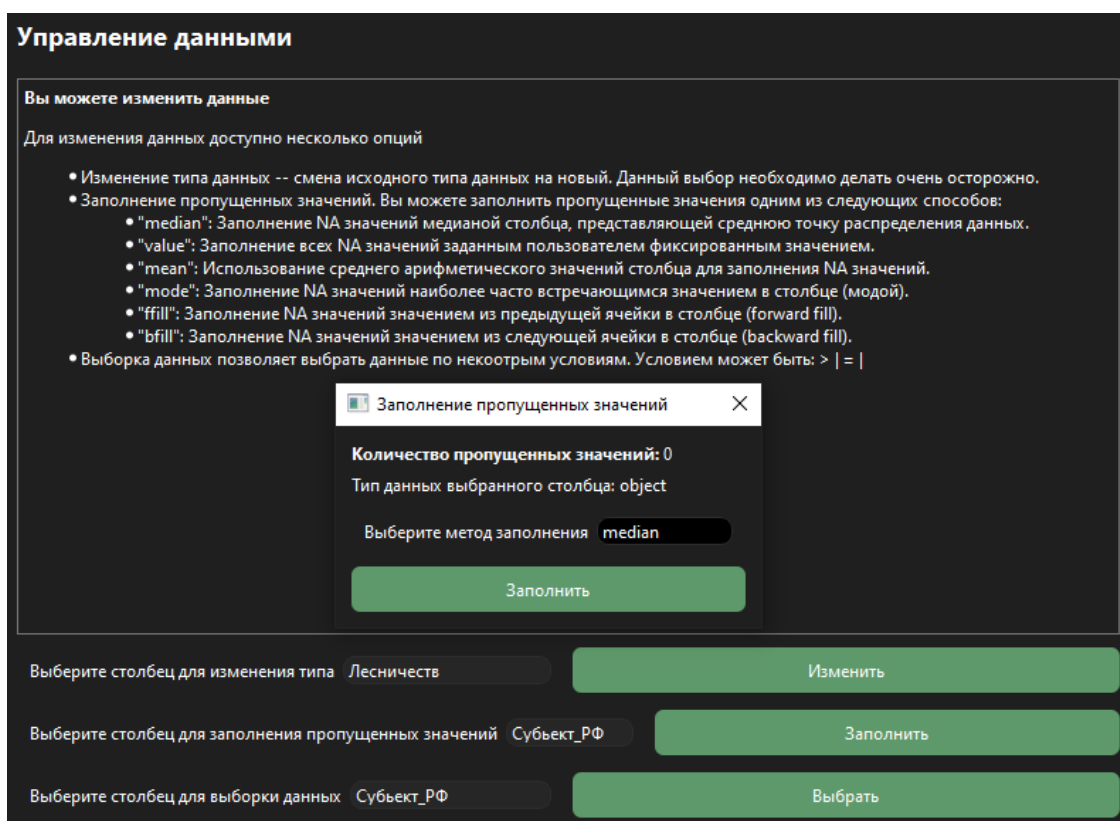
Управление данными

Вы можете изменить данные

Для изменения данных доступно несколько опций

• Изменение типа данных -- смена исходного типа данных на новый. Данный выбор необходимо делать очень осторожно.
• Заполнение пропущенных значений. Вы можете заполнить пропущенные значения одним из следующих способов:
  • "median": Заполнение NA значений медианой столбца, представляющей среднюю точку распределения данных.
  • "value": Заполнение всех NA значений заданным пользователем фиксированным значением.
  • "mean": Использование среднего арифметического значений столбца для заполнения NA значений.
  • "mode": Заполнение NA значений наиболее часто встречающимся значением в столбце (модой).
  • "ffill": Заполнение NA значений значением из предыдущей ячейки в столбце (forward fill).
  • "bfill": Заполнение NA значений значением из следующей ячейки в столбце (backward fill).
• Выборка данных позволяет выбрать данные по некоотрым условиям. Условием может быть: > | = |

Заполнение пропущенных значений ✕

Количество пропущенных значений: 0

Тип данных выбранного столбца: object

Выберите метод заполнения median

Заполнить

Выберите столбец для изменения типа Лесничеств

Изменить

Выберите столбец для заполнения пропущенных значений Субьект_РФ

Заполнить

Выберите столбец для выборки данных Субьект_РФ

Выбрать